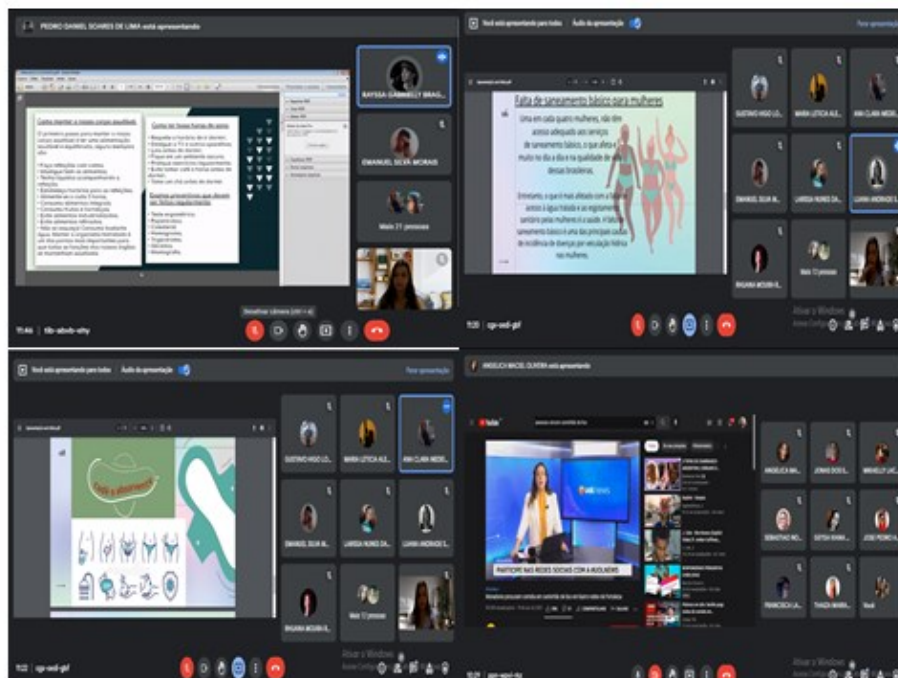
PEDRO DANIEL SOARES DE LIMA está apresentando

Como manter o corpo saudável

Como ter boas horas de sono

RAYSSA GABRIELLY BRAG...

EMANUEL SILVA MORAIS

Mais 21 pessoas

Desativar câmera (ctrl + e)

11:44 | tib-abvb-vhy

Você está apresentando para todos | Áudio da apresentação

Parar apresentação

Falta de saneamento básico para mulheres

Uma em cada quatro mulheres, não tem acesso adequado aos serviços de saneamento básico, o que afeta muito no dia a dia e na qualidade de vida dessas brasileiras.

Entretanto, o que é mais afetado com a falta de acesso a água tratada e ao esgotamento sanitário pelas mulheres é a saúde. A falta de saneamento básico é uma das principais causas de incidência de doenças por veiculação hídrica nas mulheres.

GUSTAVO HIGO LO...

MARIA LETICIA ALE...

ANA CLARA MEDE...

EMANUEL SILVA M...

LARISSA NUNES DA...

LUANA ANDRADE S...

RAQUANA MOURA B...

Mais 12 pessoas

Ativar o Windows
Acesse Configurações

11:20 | cgs-sxsf-gbf

Você está apresentando para todos | Áudio da apresentação

Parar apresentação

GUSTAVO HIGO LO...

MARIA LETICIA ALE...

ANA CLARA MEDE...

EMANUEL SILVA M...

LARISSA NUNES DA...

LUANA ANDRADE S...

RAQUANA MOURA B...

Mais 12 pessoas

Ativar o Windows
Acesse Configurações

11:22 | cgs-sxsf-gbf

ANGELICA MACIEL OLIVEIRA está apresentando

YouTube

PARTICIPE NAS REDES SOCIAIS COM A AGOLNEWS

ANGELICA MA...

JONAS DOS S...

MIKAELLY LAC...

SEBASTIAO NO...

SAFSIA KHAN...

JOSE PEDRO A...

FRANCISCA LA...

THAÍZA MARIA...

Você

Ativar o Windows
Acesse Configurações